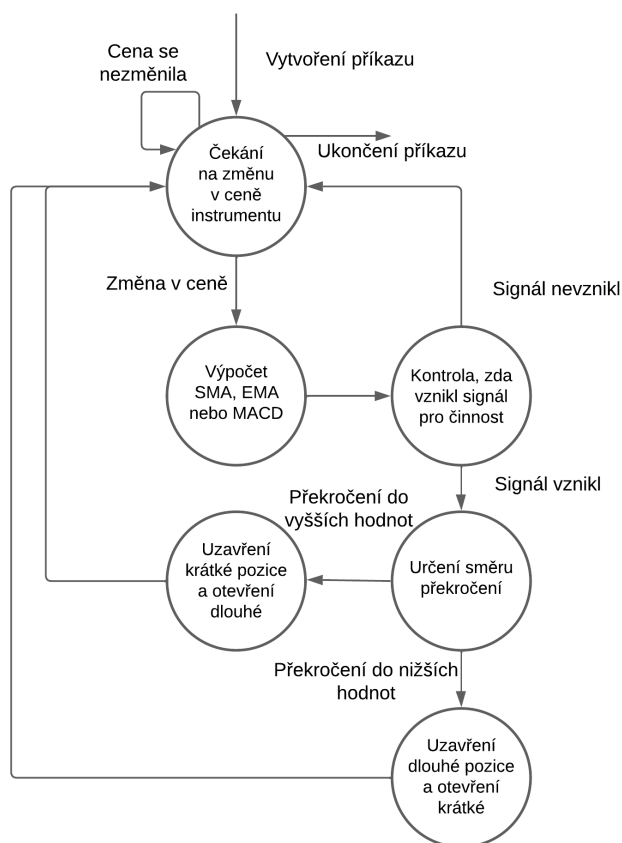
Vytvoření příkazu

Cena se nezměnila

Čekání na změnu v ceně instrumentu

Ukončení příkazu

Změna v ceně

Signál nevznikl

Výpočet SMA, EMA nebo MACD

Kontrola, zda vznikl signál pro činnost

Signál vznikl

Překročení do vyšších hodnot

Uzavření krátké pozice a otevření dlouhé

Určení směru překročení

Překročení do nižších hodnot

Uzavření dlouhé pozice a otevření krátké